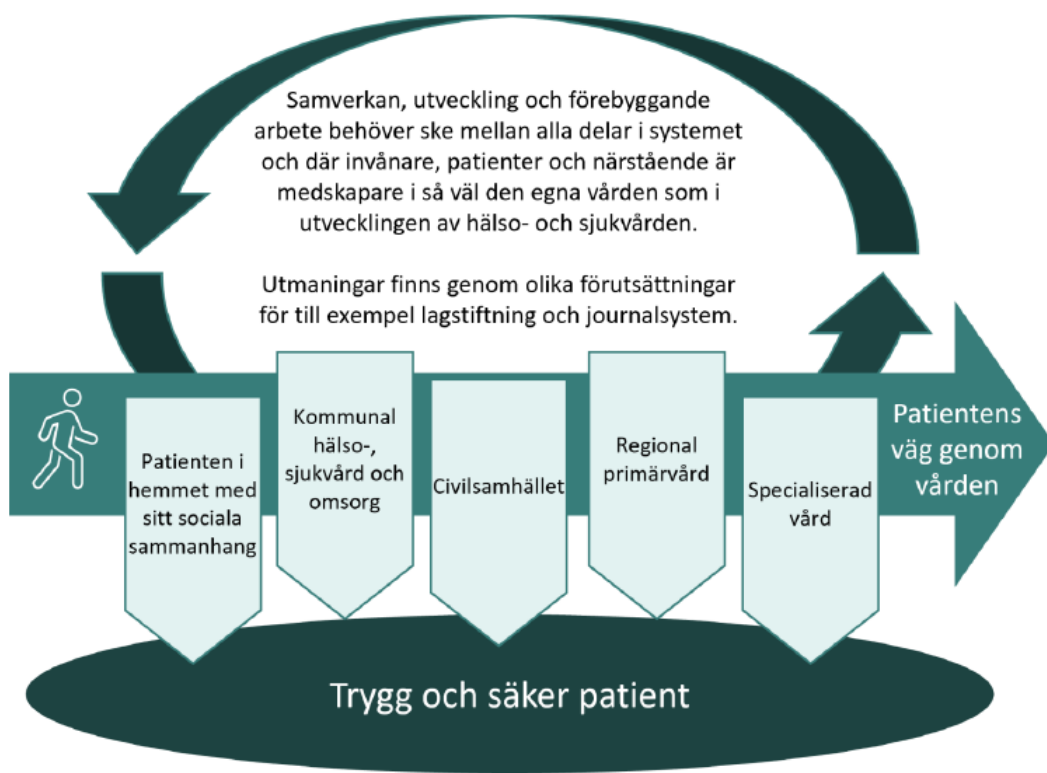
Samverkan, utveckling och förebyggande arbete behöver ske mellan alla delar i systemet och där invånare, patienter och närstående är medskapare i så väl den egna vården som i utvecklingen av hälso- och sjukvården.

Utmaningar finns genom olika förutsättningar för till exempel lagstiftning och journalsystem.

Patienten i hemmet med sitt sociala sammanhang

Kommunal hälso-, sjukvård och omsorg

Civilsamhället

Regional primärvård

Specialiserad vård

Patientens väg genom vården

Trygg och säker patient